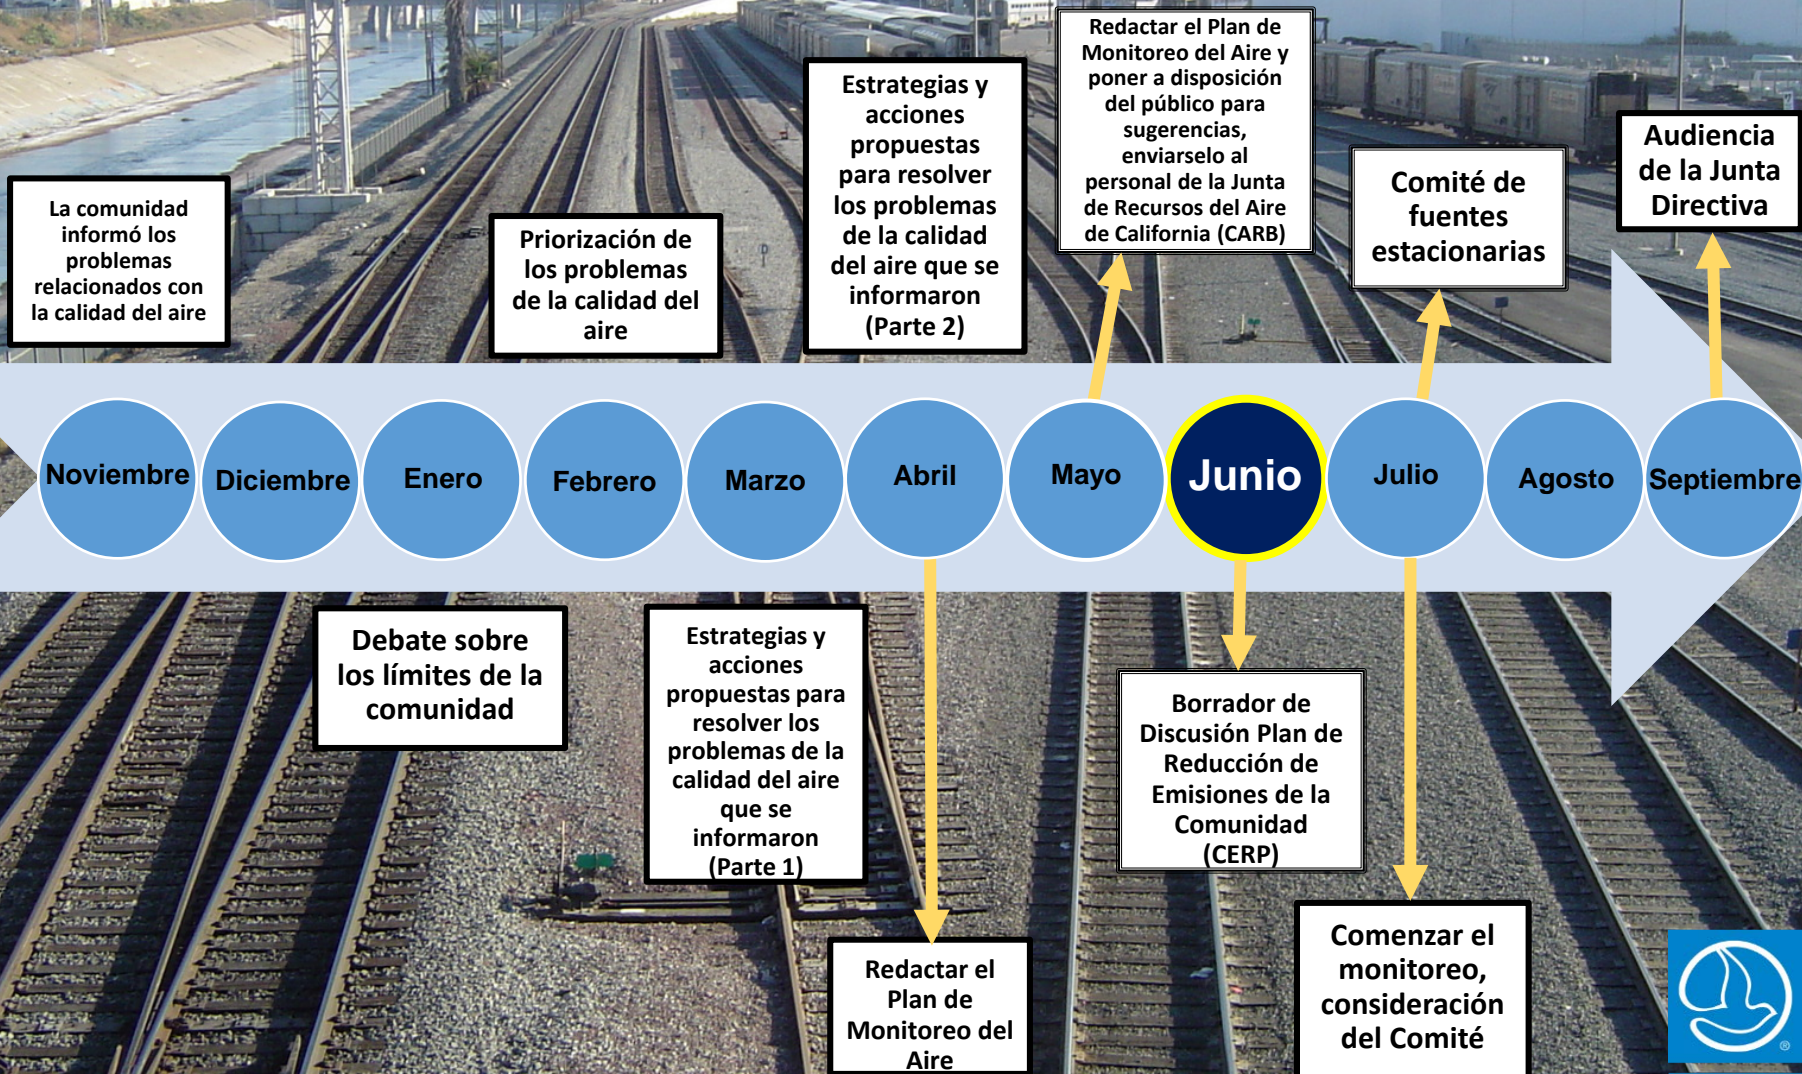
La comunidad informó los problemas relacionados con la calidad del aire

Priorización de los problemas de la calidad del aire

Estrategias y acciones propuestas para resolver los problemas de la calidad del aire que se informaron (Parte 2)

Redactar el Plan de Monitoreo del Aire y poner a disposición del público para sugerencias, enviarselo al personal de la Junta de Recursos del Aire de California (CARB)

Comité de fuentes estacionarias

Audiencia de la Junta Directiva

Noviembre

Diciembre

Enero

Febrero

Marzo

Abril

Mayo

Junio

Julio

Agosto

Septiembre

Debate sobre los límites de la comunidad

Estrategias y acciones propuestas para resolver los problemas de la calidad del aire que se informaron (Parte 1)

Borrador de Discusión Plan de Reducción de Emisiones de la Comunidad (CERP)

Redactar el Plan de Monitoreo del Aire

Comenzar el monitoreo, consideración del Comité